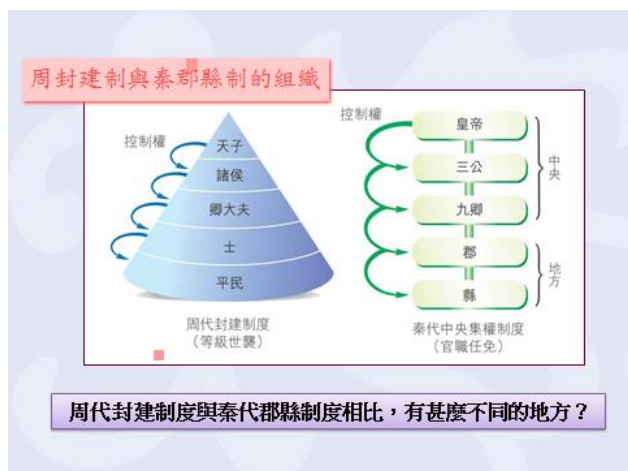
周封建制與秦郡縣制的組織

控制權

天子

諸侯

卿大夫

士

平民

周代封建制度
（等級世襲）

控制權

皇帝

三公

九卿

郡

縣

中央

地方

秦代中央集權制度
（官職任免）

周代封建制度與秦代郡縣制度相比，有甚麼不同的地方？